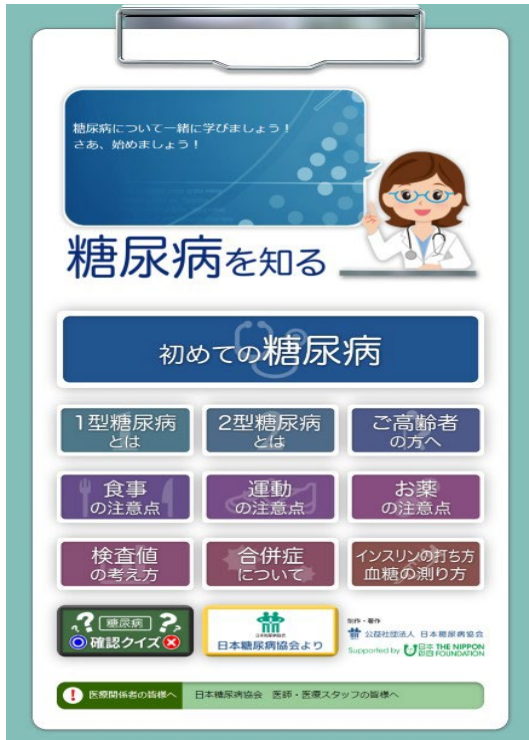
糖尿病について一緒に学びましょう！
さあ、始めましょう！

糖尿病を知る

初めての糖尿病

1型糖尿病とは

2型糖尿病とは

ご高齢者の方へ

食事の注意点

運動の注意点

お薬の注意点

検査値の考え方

合併症について

インスリンの打ち方
血糖の測り方

? 糖尿病 ?
確認クイズ

日本糖尿病協会より

制作・著作
公益社団法人 日本糖尿病協会
Supported by 日本財団 THE NIPPON FOUNDATION

! 医療関係者の皆様へ　日本糖尿病協会 医師・医療スタッフの皆様へ